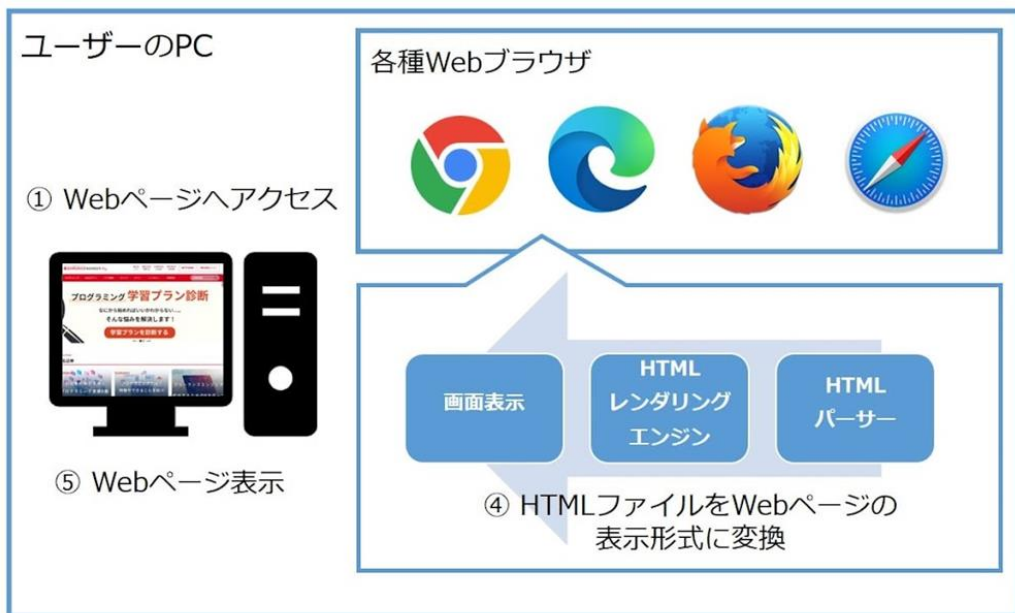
ユーザーのPC

各種Webブラウザ

① Webページへアクセス

プログラミング 学習プラン診断

学習プランを診断する

画面表示

HTML レンダリング エンジン

HTML パーサー

⑤ Webページ表示

④ HTMLファイルをWebページの表示形式に変換